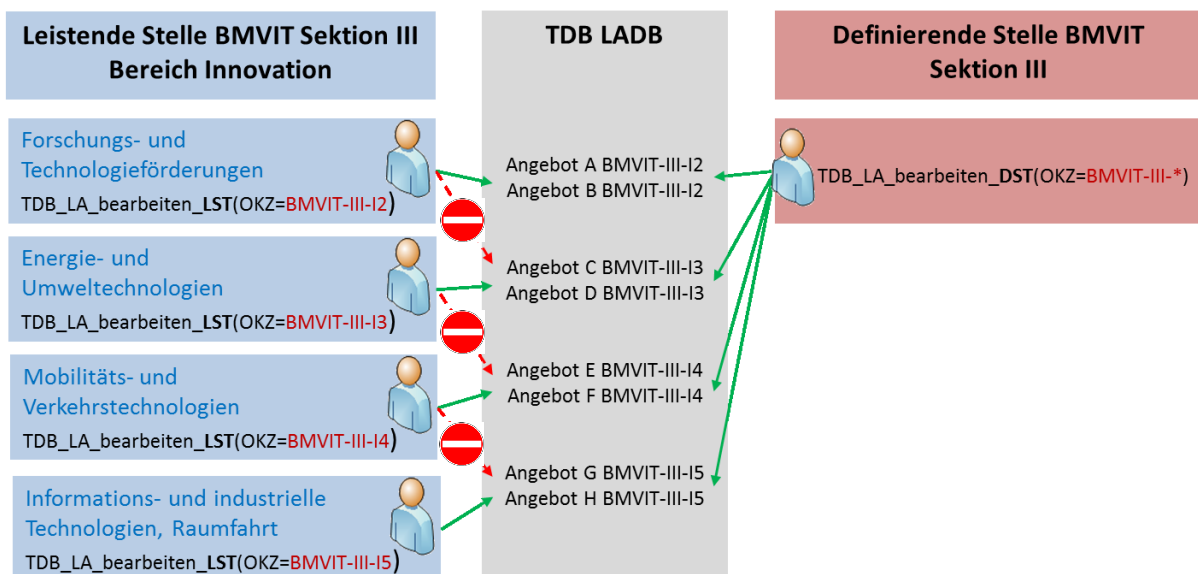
Leistende Stelle BMVIT Sektion III Bereich Innovation

TDB LADB

Definierende Stelle BMVIT Sektion III

Forschungs- und Technologieförderungen
TDB_LA_bearbeiten_**LST**(OKZ=BMVIT-III-I2)

Energie- und Umweltechnologien
TDB_LA_bearbeiten_**LST**(OKZ=BMVIT-III-I3)

Mobilitäts- und Verkehrstechnologien
TDB_LA_bearbeiten_**LST**(OKZ=BMVIT-III-I4)

Informations- und industrielle Technologien, Raumfahrt
TDB_LA_bearbeiten_**LST**(OKZ=BMVIT-III-I5)

Angebot A BMVIT-III-I2
Angebot B BMVIT-III-I2

Angebot C BMVIT-III-I3
Angebot D BMVIT-III-I3

Angebot E BMVIT-III-I4
Angebot F BMVIT-III-I4

Angebot G BMVIT-III-I5
Angebot H BMVIT-III-I5

TDB_LA_bearbeiten_**DST**(OKZ=BMVIT-III-*)